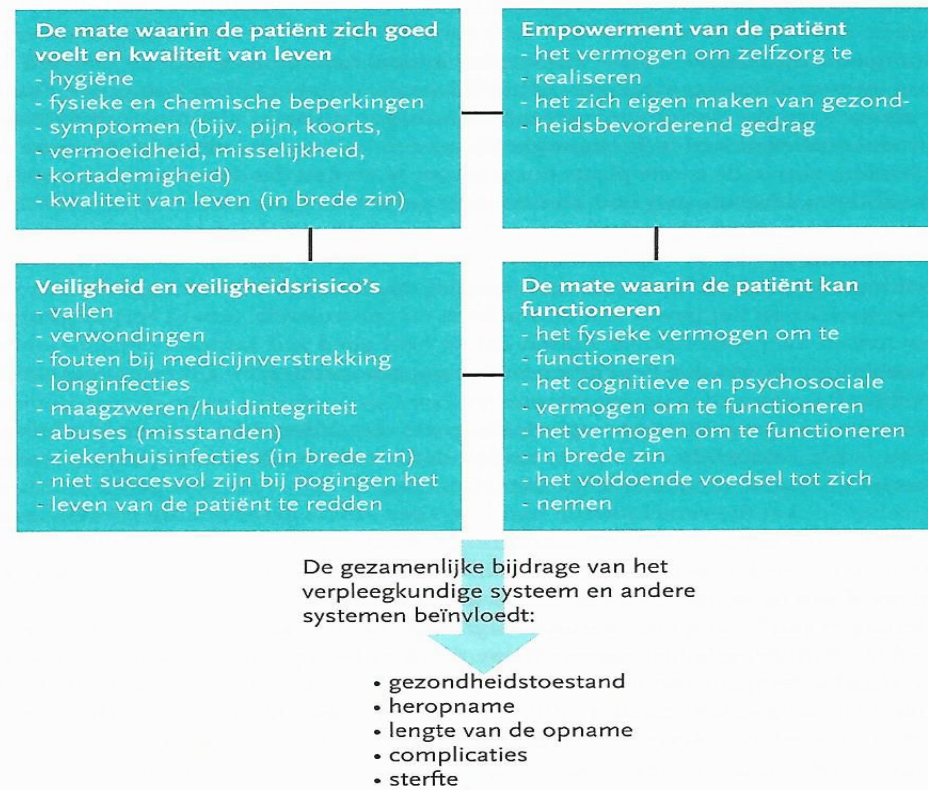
De mate waarin de patiënt zich goed voelt en kwaliteit van leven
- hygiëne
- fysieke en chemische beperkingen
- symptomen (bijv. pijn, koorts,
- vermoeidheid, misselijkheid,
- kortademigheid)
- kwaliteit van leven (in brede zin)

Empowerment van de patiënt
- het vermogen om zelfzorg te
- realiseren
- het zich eigen maken van gezond-
- heidsbevorderend gedrag

Veiligheid en veiligheidsrisico's
- vallen
- verwondingen
- fouten bij medicijnverstrekking
- longinfecties
- maagzweren/huidintegriteit
- abuses (misstanden)
- ziekenhuisinfecties (in brede zin)
- niet succesvol zijn bij pogingen het
- leven van de patiënt te redden

De mate waarin de patiënt kan functioneren
- het fysieke vermogen om te
- functioneren
- het cognitieve en psychosociale
- vermogen om te functioneren
- het vermogen om te functioneren
- in brede zin
- het voldoende voedsel tot zich
- nemen

De gezamenlijke bijdrage van het verpleegkundige systeem en andere systemen beïnvloedt:

• gezondheidstoestand
• heropname
• lengte van de opname
• complicaties
• sterfte